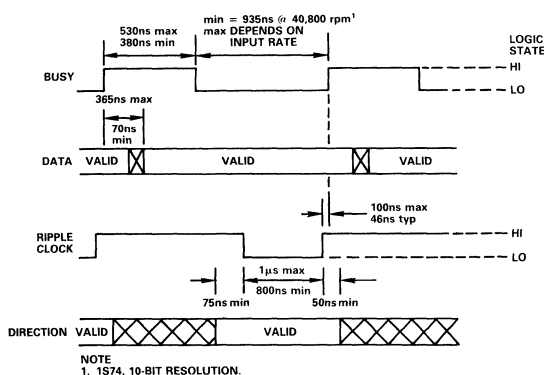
530ns max
380ns min

min = 935ns @ 40,800 rpm¹
max DEPENDS ON
INPUT RATE

LOGIC
STATE

BUSY

HI

LO

365ns max

70ns
min

DATA VALID

VALID

VALID

100ns max
46ns typ

RIPPLE
CLOCK

HI

LO

1μs max
800ns min

75ns min

50ns min

DIRECTION VALID

VALID

NOTE
1. 1S74, 10-BIT RESOLUTION.